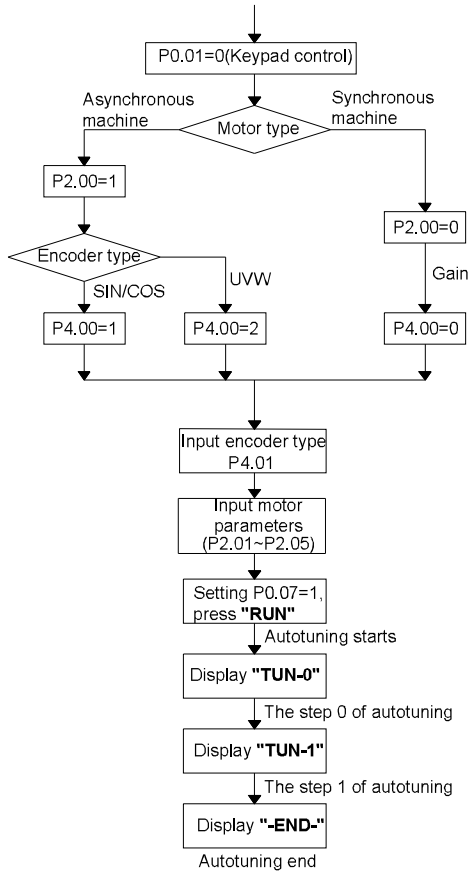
P0.01=0(Keypad control)

Asynchronous machine

Motor type

Synchronous machine

P2.00=1

Encoder type

SIN/COS

UVW

P2.00=0

Gain

P4.00=1

P4.00=2

P4.00=0

Input encoder type P4.01

Input motor parameters (P2.01~P2.05)

Setting P0.07=1, press "RUN"

Autotuning starts

Display "TUN-0"

The step 0 of autotuning

Display "TUN-1"

The step 1 of autotuning

Display "-END-"

Autotuning end